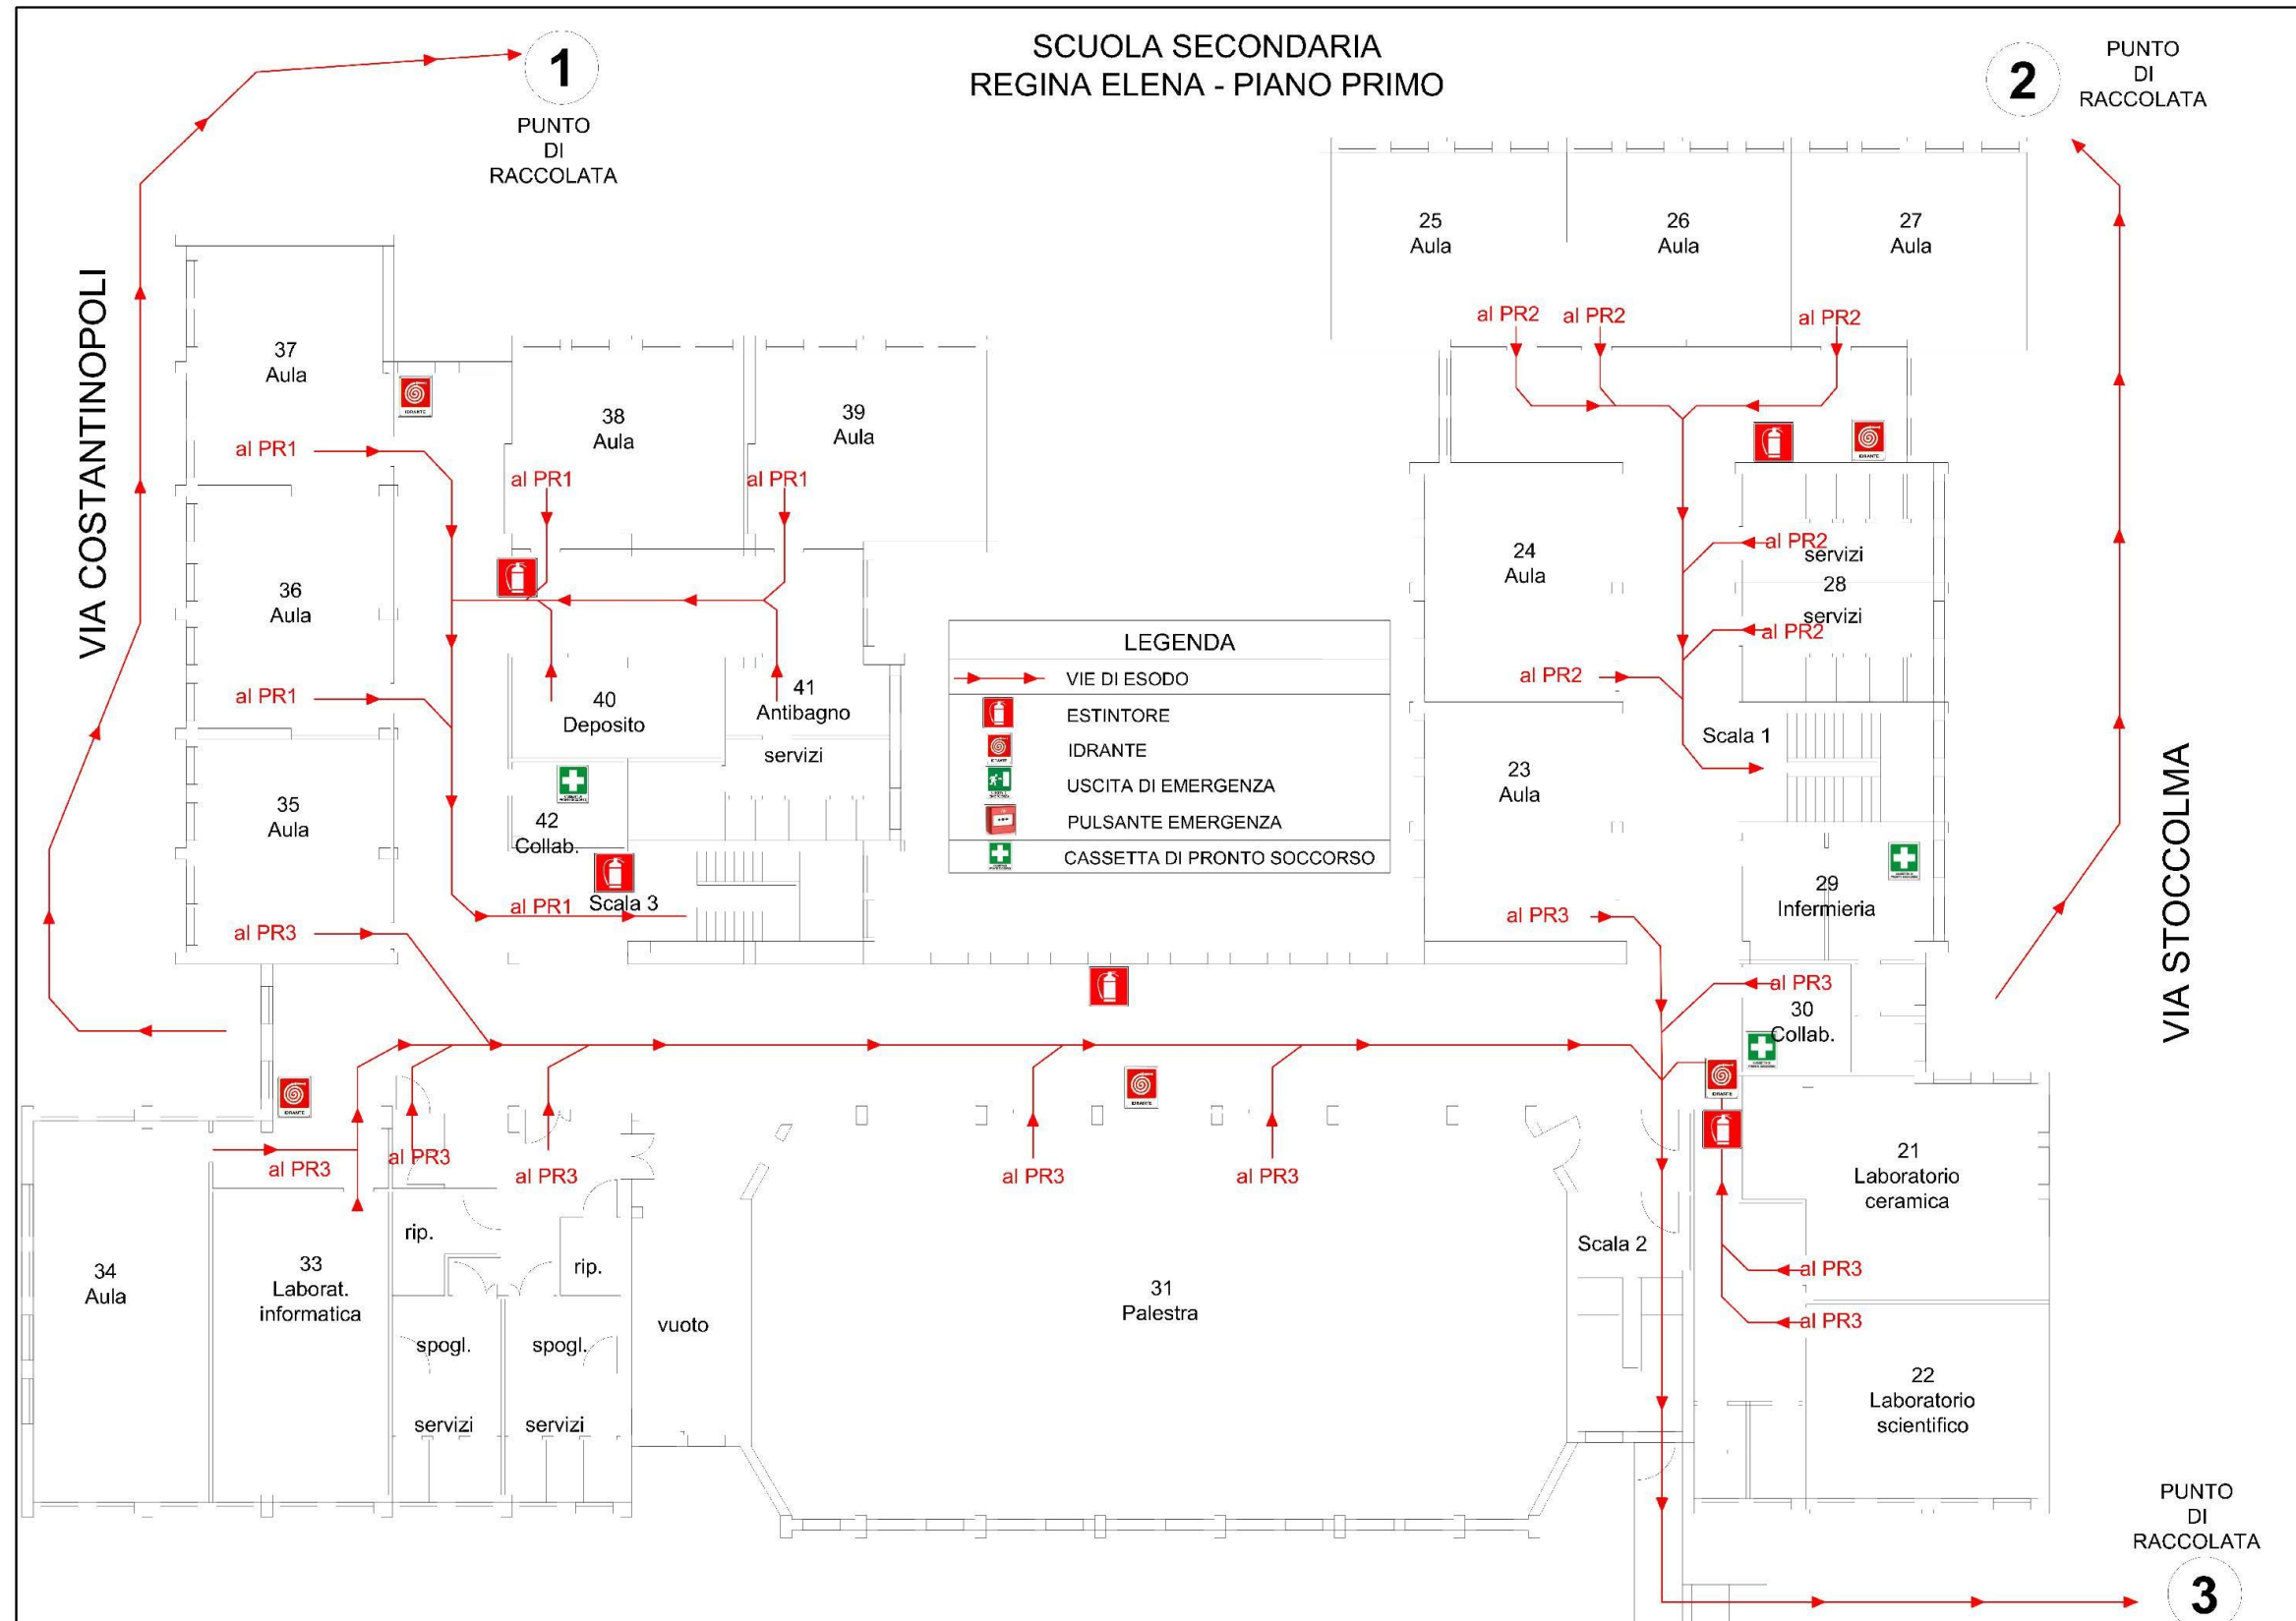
SCUOLA SECONDARIA
REGINA ELENA - PIANO PRIMO

1
PUNTO
DI
RACCOLATA

2
PUNTO
DI
RACCOLATA

VIA COSTANTINOPOLI

VIA STOCCOLMA

37
Aula

38
Aula

39
Aula

36
Aula

35
Aula

40
Deposito

41
Antibagno

servizi

42
Collab.

Scala 3

al PR1
al PR1
al PR1
al PR1
al PR1
al PR3

25
Aula

26
Aula

27
Aula

al PR2
al PR2
al PR2

24
Aula

servizi
28
servizi

al PR2
al PR2
al PR2

Scala 1

23
Aula

29
Infermieria

al PR3
al PR3

30
Collab.

LEGENDA
VIE DI ESODO
ESTINTORE
IDRANTE
USCITA DI EMERGENZA
PULSANTE EMERGENZA
CASSETTA DI PRONTO SOCCORSO

al PR3
al PR3
al PR3
al PR3
al PR3

34
Aula

33
Laborat.
informatica

rip.
rip.
spogl.
spogl.
servizi
servizi
vuoto

31
Palestra

Scala 2

21
Laboratorio
ceramica

al PR3
al PR3

22
Laboratorio
scientifico

PUNTO
DI
RACCOLATA
3